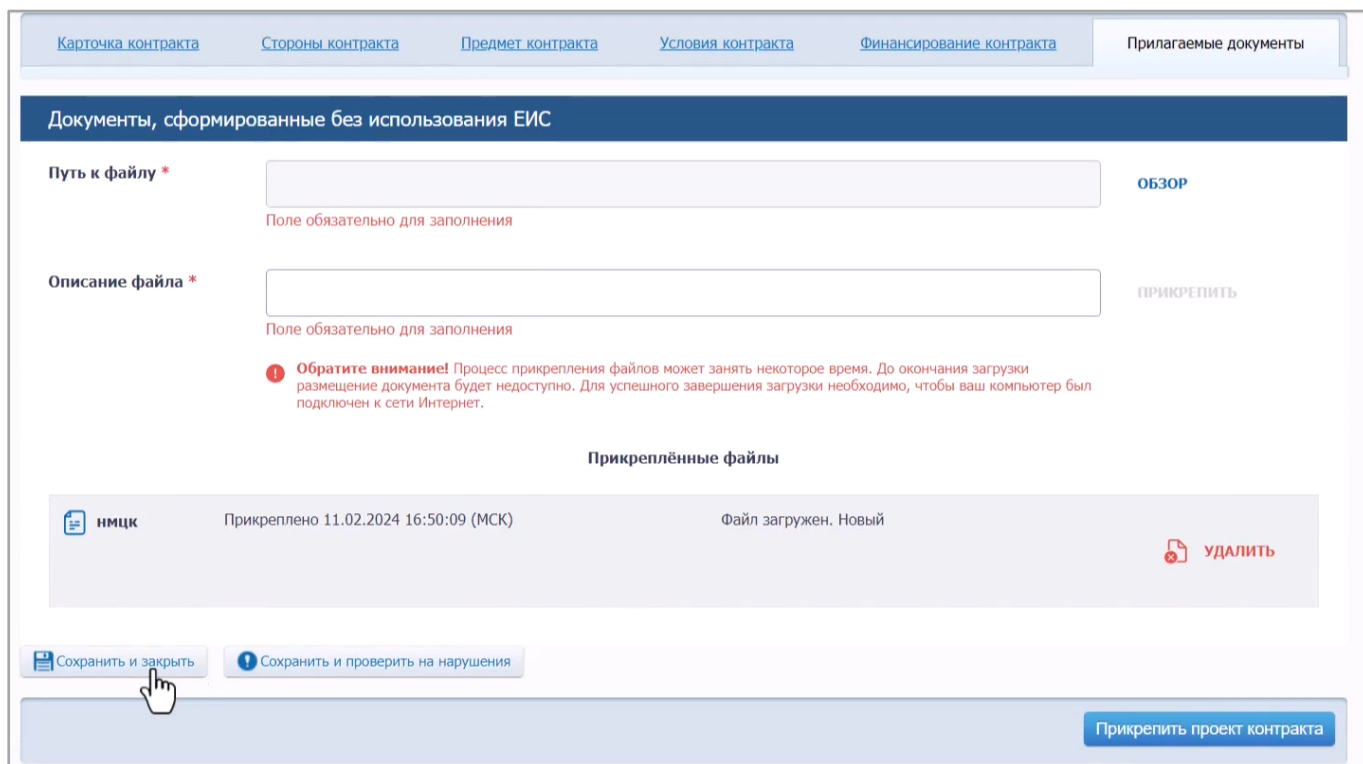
Карточка контракта | Стороны контракта | Предмет контракта | Условия контракта | Финансирование контракта | Прилагаемые документы

Документы, сформированные без использования ЕИС

Путь к файлу *

Поле обязательно для заполнения

ОБЗОР

Описание файла *

Поле обязательно для заполнения

ПРИКРЕПИТЬ

Обратите внимание! Процесс прикрепления файлов может занять некоторое время. До окончания загрузки размещение документа будет недоступно. Для успешного завершения загрузки необходимо, чтобы ваш компьютер был подключен к сети Интернет.

Прикреплённые файлы

нмцк Прикреплено 11.02.2024 16:50:09 (МСК) Файл загружен. Новый

УДАЛИТЬ

Сохранить и закрыть

Сохранить и проверить на нарушения

Прикрепить проект контракта